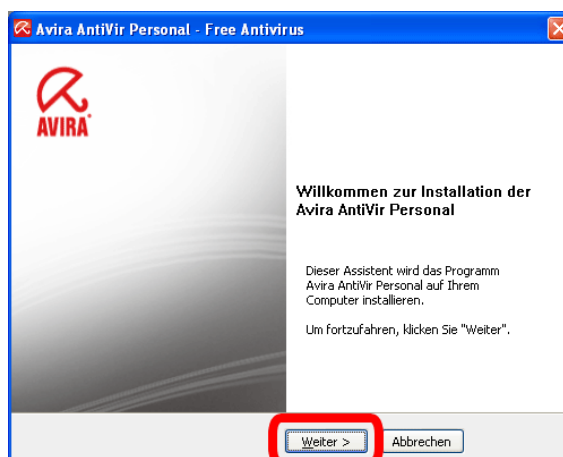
Avira AntiVir Personal - Free Antivirus

AVIRA

Willkommen zur Installation der Avira AntiVir Personal

Dieser Assistent wird das Programm Avira AntiVir Personal auf Ihrem Computer installieren.

Um fortzufahren, klicken Sie "Weiter".

Weiter >
Abbrechen